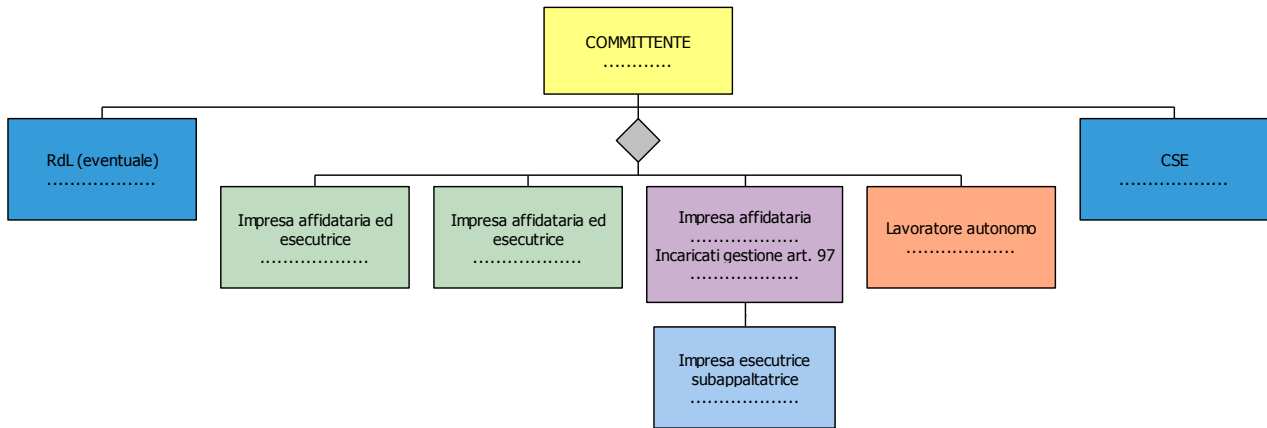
COMMITTENTE
…………

RdL (eventuale)
………………

CSE
………………

Impresa affidataria ed esecutrice
………………

Impresa affidataria ed esecutrice
………………

Impresa affidataria
………………
Incaricati gestione art. 97
………………

Lavoratore autonomo
………………

Impresa esecutrice subappaltatrice
………………